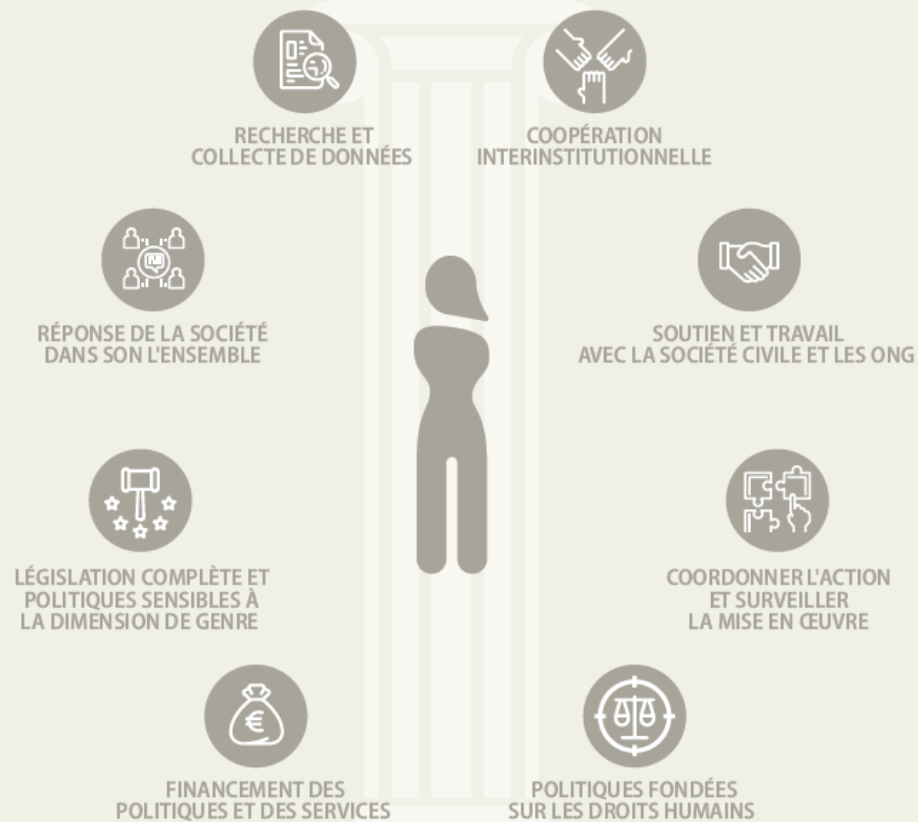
RECHERCHE ET COLLECTE DE DONNÉES

COOPÉRATION INTERINSTITUTIONNELLE

RÉPONSE DE LA SOCIÉTÉ DANS SON L'ENSEMBLE

SOUTIEN ET TRAVAIL AVEC LA SOCIÉTÉ CIVILE ET LES ONG

LÉGISLATION COMPLÈTE ET POLITIQUES SENSIBLES À LA DIMENSION DE GENRE

COORDONNER L'ACTION ET SURVEILLER LA MISE EN ŒUVRE

FINANCEMENT DES POLITIQUES ET DES SERVICES

POLITIQUES FONDÉES SUR LES DROITS HUMAINS